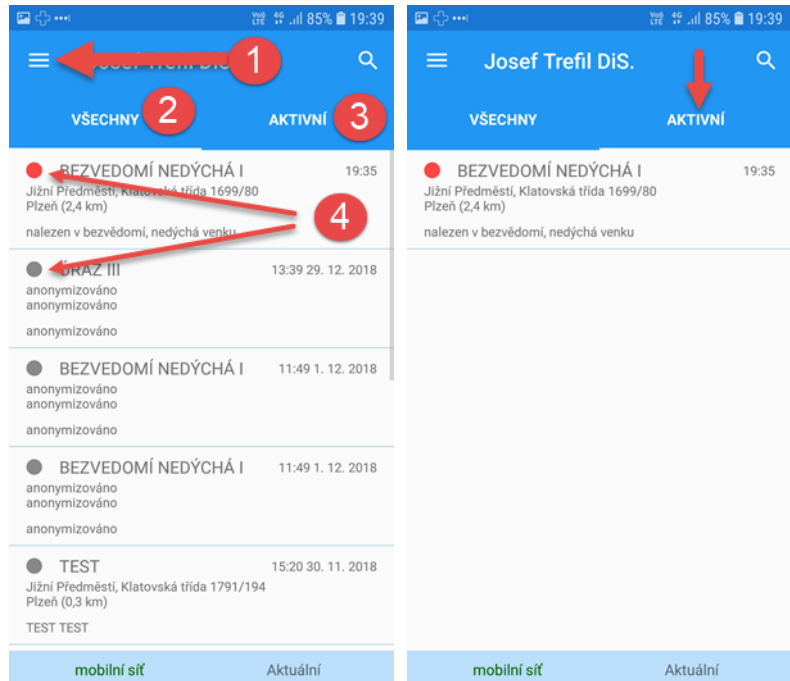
85% 19:39

1

VŠECHNY 2

AKTIVNÍ 3

BEZVEDOMÍ NEDÝCHÁ I 19:35
Jižní Předměstí, Klatovská třída 1699/80
Plzeň (2,4 km)
nalezen v bezvědomí, nedýchá venku

4

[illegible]RAZ III 13:39 29. 12. 2018
anonymizováno
anonymizováno
anonymizováno

BEZVEDOMÍ NEDÝCHÁ I 11:49 1. 12. 2018
anonymizováno
anonymizováno
anonymizováno

BEZVEDOMÍ NEDÝCHÁ I 11:49 1. 12. 2018
anonymizováno
anonymizováno
anonymizováno

TEST 15:20 30. 11. 2018
Jižní Předměstí, Klatovská třída 1791/194
Plzeň (0,3 km)
TEST TEST

mobilní síť Aktuální

85% 19:39

Josef Trefil DiS.

VŠECHNY AKTIVNÍ

BEZVEDOMÍ NEDÝCHÁ I 19:35
Jižní Předměstí, Klatovská třída 1699/80
Plzeň (2,4 km)
nalezen v bezvědomí, nedýchá venku

mobilní síť Aktuální